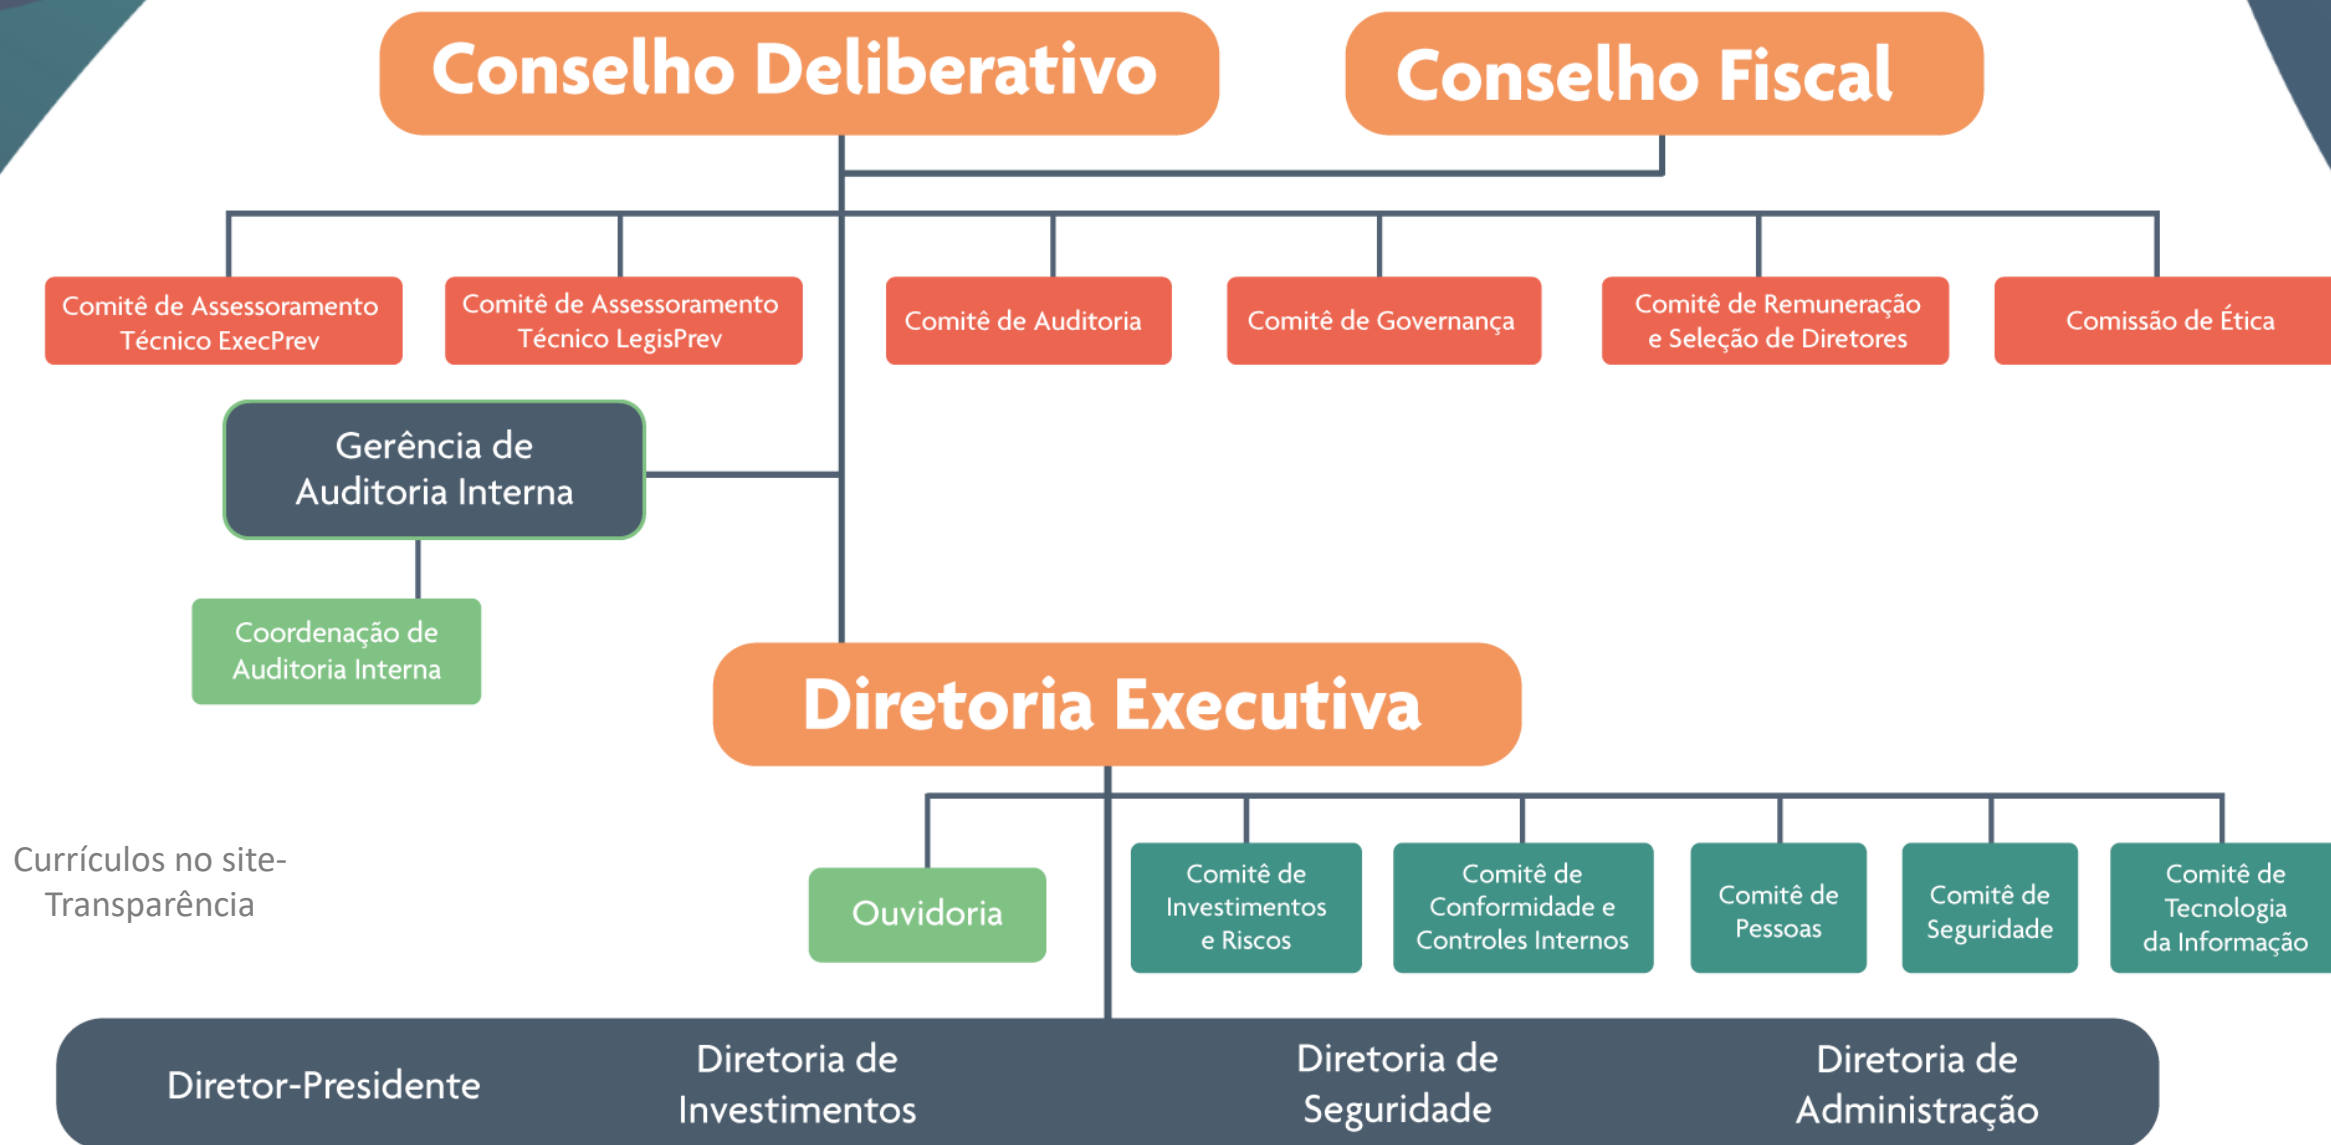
Conselho Deliberativo

Conselho Fiscal

Comitê de Assessoramento Técnico ExecPrev

Comitê de Assessoramento Técnico LegisPrev

Comitê de Auditoria

Comitê de Governança

Comitê de Remuneração e Seleção de Diretores

Comissão de Ética

Gerência de Auditoria Interna

Coordenação de Auditoria Interna

Diretoria Executiva

Currículos no site- Transparência

Ouvidoria

Comitê de Investimentos e Riscos

Comitê de Conformidade e Controles Internos

Comitê de Pessoas

Comitê de Seguridade

Comitê de Tecnologia da Informação

Diretor-Presidente

Diretoria de Investimentos

Diretoria de Seguridade

Diretoria de Administração